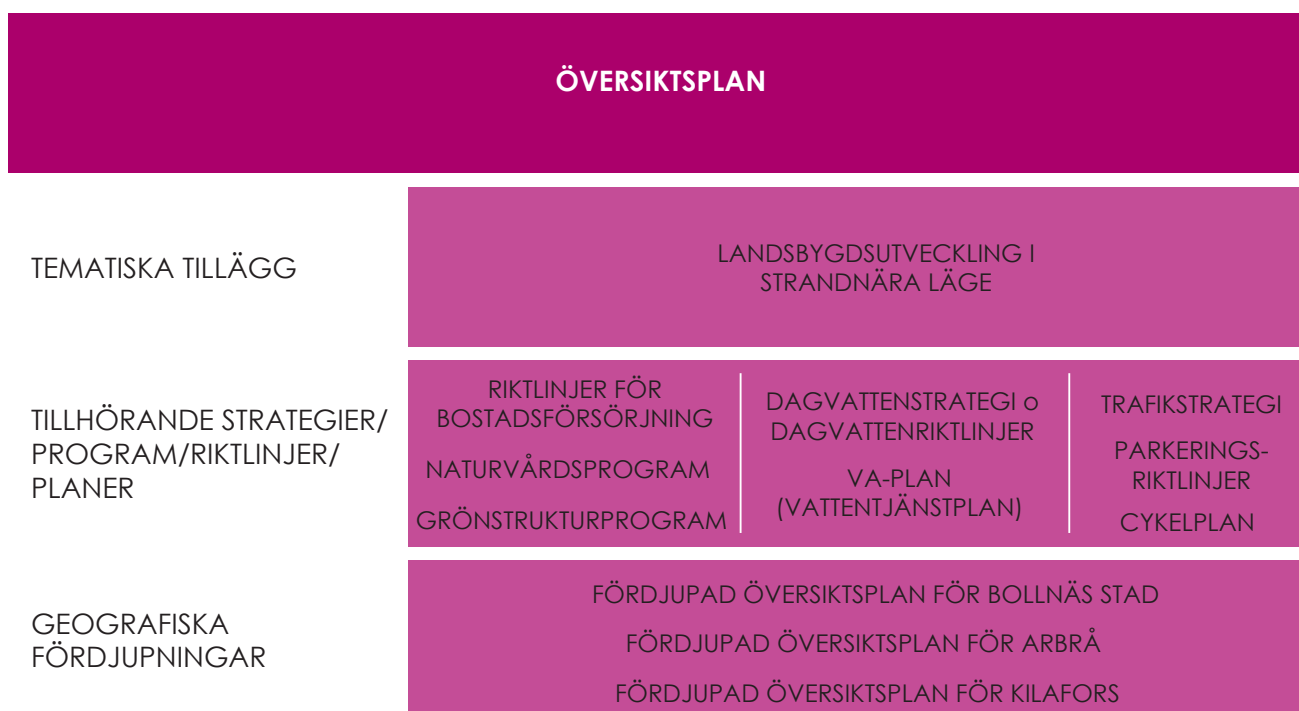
ÖVERSIKTSPLAN

TEMATISKA TILLÄGG

LANDSBYGDSUTVECKLING I STRANDNÄRA LÄGE

TILLHÖRANDE STRATEGIER/ PROGRAM/RIKTLINJER/ PLANER

RIKTLINJER FÖR BOSTADSFÖRSÖRJNING

NATURVÅRDSPROGRAM

GRÖNSTRUKTURPROGRAM

DAGVATTENSTRATEGI o DAGVATTENRIKTLINJER

VA-PLAN (VATTENTJÄNSTPLAN)

TRAFIKSTRATEGI

PARKERINGSRIKTLINJER

CYKELPLAN

GEOGRAFISKA FÖRDJUPNINGAR

FÖRDJUPAD ÖVERSIKTSPLAN FÖR BOLLNÄS STAD

FÖRDJUPAD ÖVERSIKTSPLAN FÖR ARBRÅ

FÖRDJUPAD ÖVERSIKTSPLAN FÖR KILAFORS